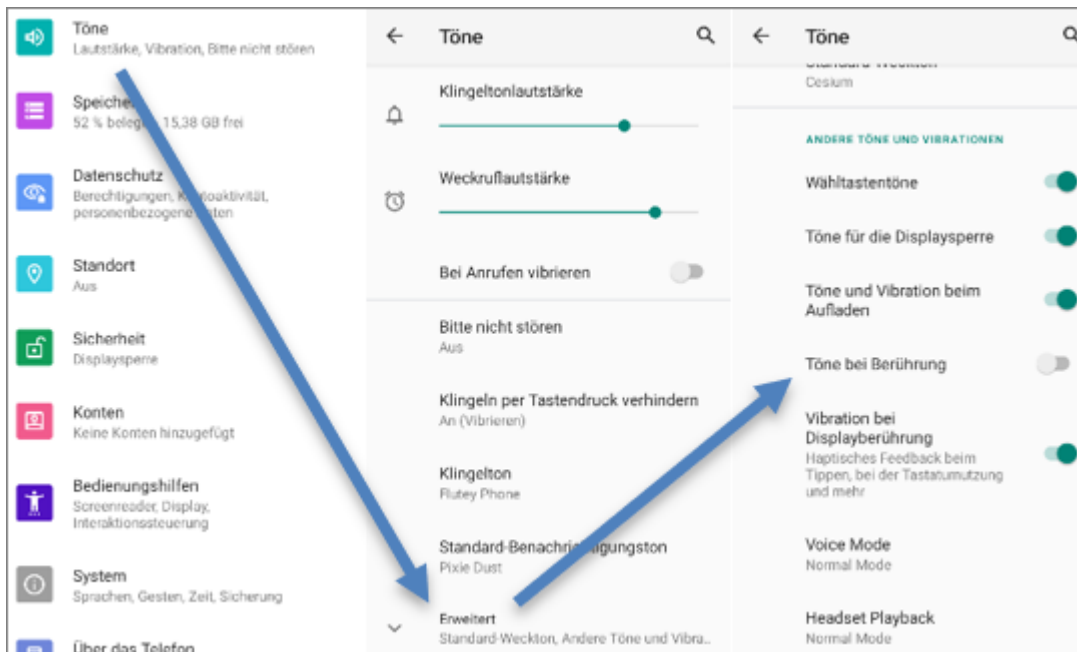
Töne
Lautstärke, Vibration, Bitte nicht stören

Speicher
52 % belegt – 15,38 GB frei

Datenschutz
Berechtigungen, Kontoaktivität, personenbezogene Daten

Standort
Aus

Sicherheit
Displaysperre

Konten
Keine Konten hinzugefügt

Bedienungshilfen
Screenreader, Display, Interaktionssteuerung

System
Sprachen, Gesten, Zeit, Sicherung

Über das Telefon

Töne

Klingeltonlautstärke

Weckruflautstärke

Bei Anrufen vibrieren

Bitte nicht stören
Aus

Klingeln per Tastendruck verhindern
An (Vibrieren)

Klingelton
Flutey Phone

Standard-Benachrichtigungston
Pixie Dust

Erweitert
Standard-Weckton, Andere Töne und Vibra...

Töne

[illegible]
Cesium

ANDERE TÖNE UND VIBRATIONEN

Wähltastentöne

Töne für die Displaysperre

Töne und Vibration beim Aufladen

Töne bei Berührung

Vibration bei Displayberührung
Haptisches Feedback beim Tippen, bei der Tastaturnutzung und mehr

Voice Mode
Normal Mode

Headset Playback
Normal Mode